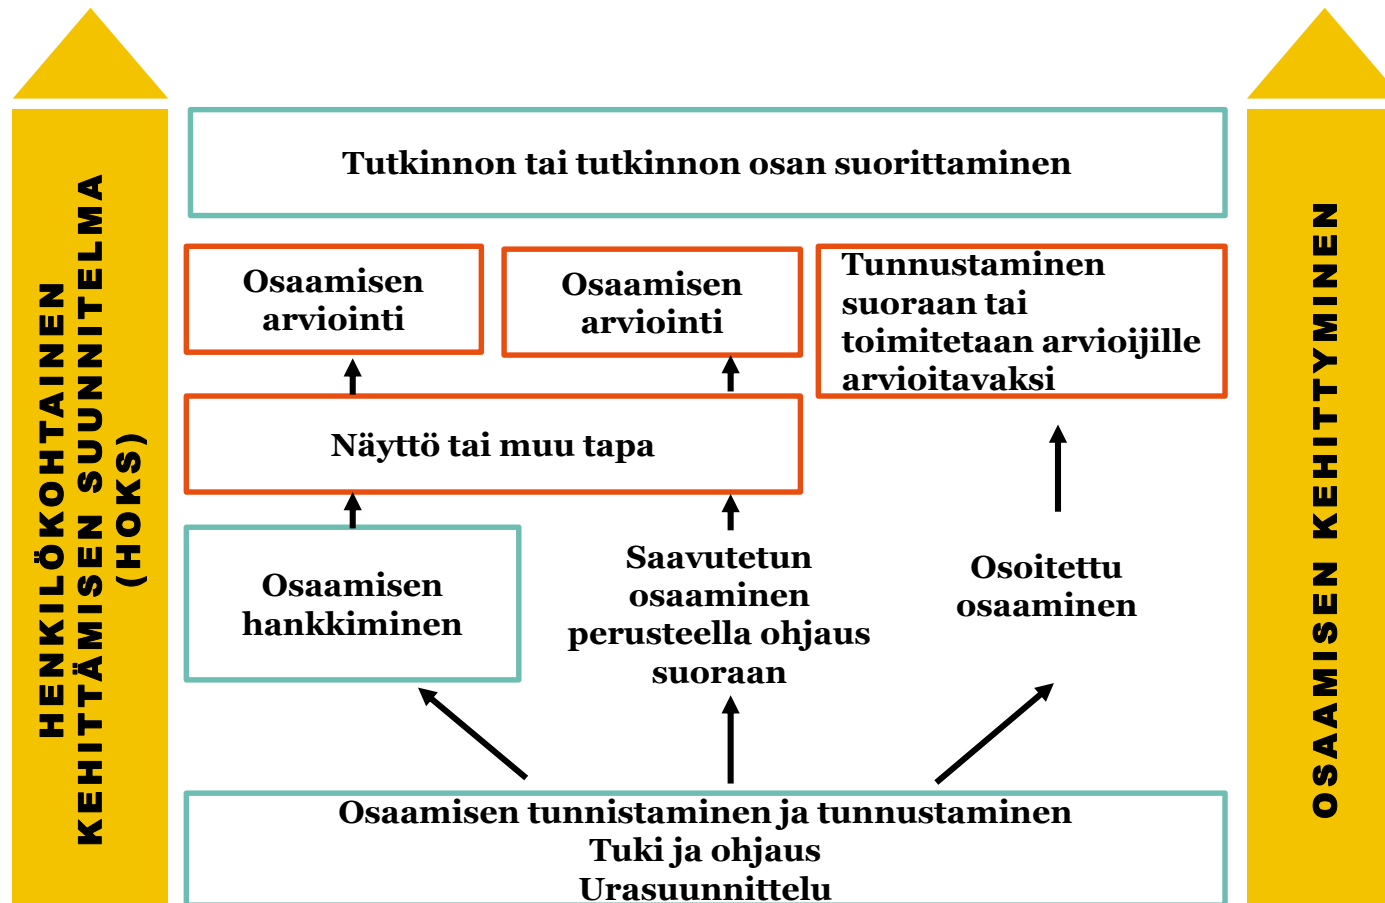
HENKILÖKOHTAINEN KEHITTÄMISEN SUUNNITELMA (HOKS)

Tutkinnon tai tutkinnon osan suorittaminen

Osaamisen arviointi

Osaamisen arviointi

Tunnustaminen suoraan tai toimitetaan arvioijille arvioitavaksi

Näyttö tai muu tapa

Osaamisen hankkiminen

Saavutetun osaaminen perusteella ohjaus suoraan

Osoitettu osaaminen

Osaamisen tunnistaminen ja tunnustaminen
Tuki ja ohjaus
Urasuunnittelu

OSAAMISEN KEHITTYMINEN